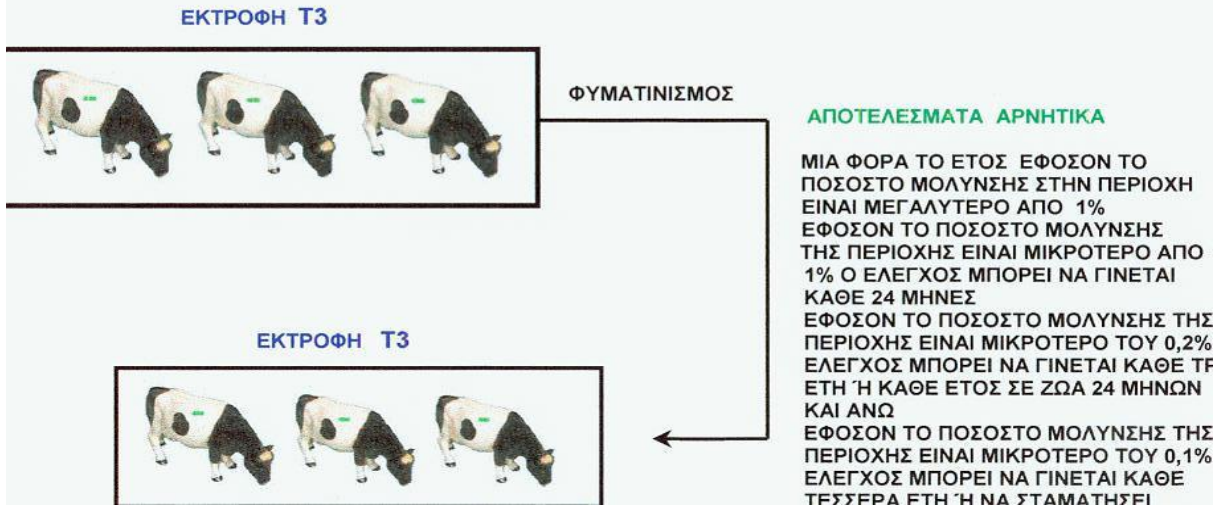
ΕΚΤΡΟΦΗ Τ3

ΦΥΜΑΤΙΝΙΣΜΟΣ

ΑΠΟΤΕΛΕΣΜΑΤΑ ΑΡΝΗΤΙΚΑ

ΜΙΑ ΦΟΡΑ ΤΟ ΕΤΟΣ ΕΦΟΣΟΝ ΤΟ ΠΟΣΟΣΤΟ ΜΟΛΥΝΣΗΣ ΣΤΗΝ ΠΕΡΙΟΧΗ ΕΙΝΑΙ ΜΕΓΑΛΥΤΕΡΟ ΑΠΟ 1%
ΕΦΟΣΟΝ ΤΟ ΠΟΣΟΣΤΟ ΜΟΛΥΝΣΗΣ ΤΗΣ ΠΕΡΙΟΧΗΣ ΕΙΝΑΙ ΜΙΚΡΟΤΕΡΟ ΑΠΟ 1% Ο ΕΛΕΓΧΟΣ ΜΠΟΡΕΙ ΝΑ ΓΙΝΕΤΑΙ ΚΑΘΕ 24 ΜΗΝΕΣ
ΕΦΟΣΟΝ ΤΟ ΠΟΣΟΣΤΟ ΜΟΛΥΝΣΗΣ ΤΗΣ ΠΕΡΙΟΧΗΣ ΕΙΝΑΙ ΜΙΚΡΟΤΕΡΟ ΤΟΥ 0,2% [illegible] ΕΛΕΓΧΟΣ ΜΠΟΡΕΙ ΝΑ ΓΙΝΕΤΑΙ ΚΑΘΕ ΤΡ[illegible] ΕΤΗ Ή ΚΑΘΕ ΕΤΟΣ ΣΕ ΖΩΑ 24 ΜΗΝΩΝ ΚΑΙ ΑΝΩ
ΕΦΟΣΟΝ ΤΟ ΠΟΣΟΣΤΟ ΜΟΛΥΝΣΗΣ ΤΗΣ ΠΕΡΙΟΧΗΣ ΕΙΝΑΙ ΜΙΚΡΟΤΕΡΟ ΤΟΥ 0,1% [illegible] ΕΛΕΓΧΟΣ ΜΠΟΡΕΙ ΝΑ ΓΙΝΕΤΑΙ ΚΑΘΕ ΤΕΣΣΕΡΑ ΕΤΗ Ή ΝΑ ΣΤΑΜΑΤΗΣΕΙ

ΕΚΤΡΟΦΗ Τ3